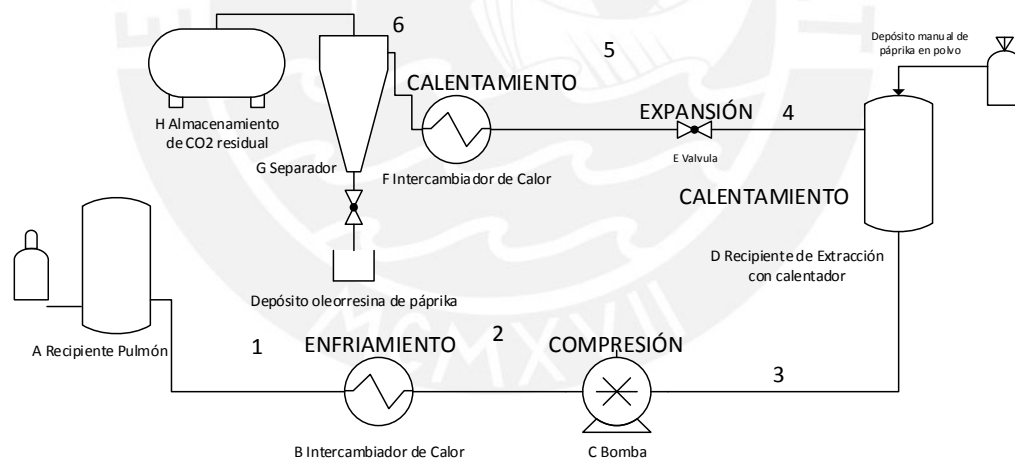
6

5

CALENTAMIENTO

Depósito manual de páprika en polvo

H Almacenamiento de CO2 residual

EXPANSIÓN

4

G Separador

E Valvula

F Intercambiador de Calor

CALENTAMIENTO

D Recipiente de Extracción con calentador

Depósito oleorresina de páprika

1

ENFRIAMIENTO

2

COMPRESIÓN

A Recipiente Pulmón

3

B Intercambiador de Calor

C Bomba

MCMXVII